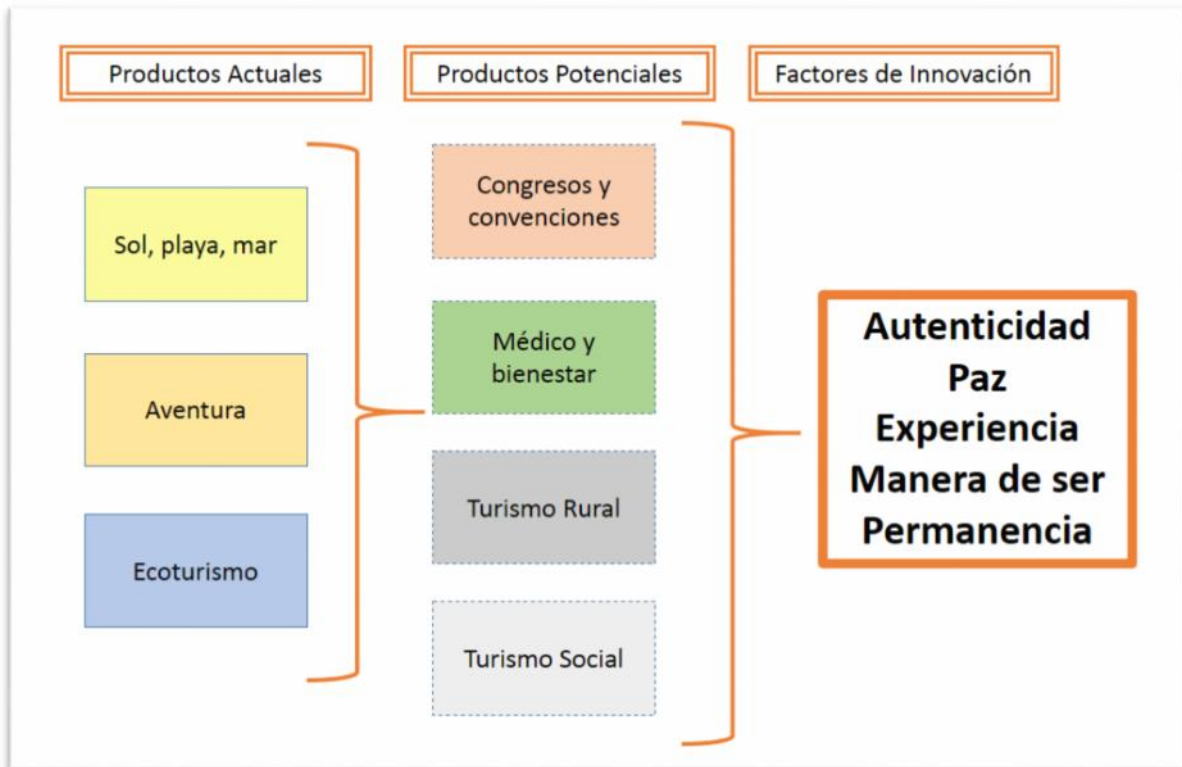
Productos Actuales

Productos Potenciales

Factores de Innovación

Sol, playa, mar

Aventura

Ecoturismo

Congresos y convenciones

Médico y bienestar

Turismo Rural

Turismo Social

Autenticidad
Paz
Experiencia
Manera de ser
Permanencia